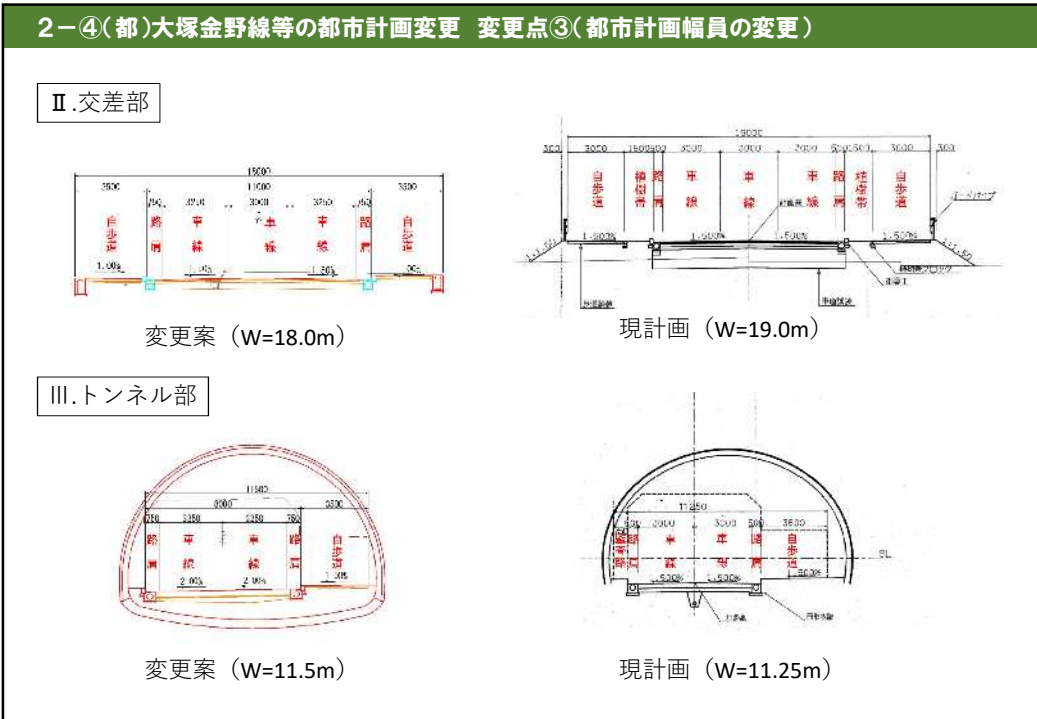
2－④（都）大塚金野線等の都市計画変更　変更点③（都市計画幅員の変更）

Ⅱ.交差部

15000
3500
11000
3500
自歩道
路肩
車線
車線
車線
路肩
自歩道
1.00%
1.50%
1.50%

変更案（W=18.0m）

19000
300
3000
1500
3000
3000
3000
3000
300
自歩道
植樹帯
路肩
車線
車線
車線
路肩
植樹帯
自歩道
1.500%
1.500%
1.500%
1.500%

現計画（W=19.0m）

Ⅲ.トンネル部

11500
8000
3500
750
3250
3250
750
路肩
車線
車線
路肩
自歩道
2.00%
2.00%
1.30%

変更案（W=11.5m）

11250
3000
3500
3500
路肩
車線
車線
路肩
自歩道
1.500%
1.500%
1.500%
SL

現計画（W=11.25m）